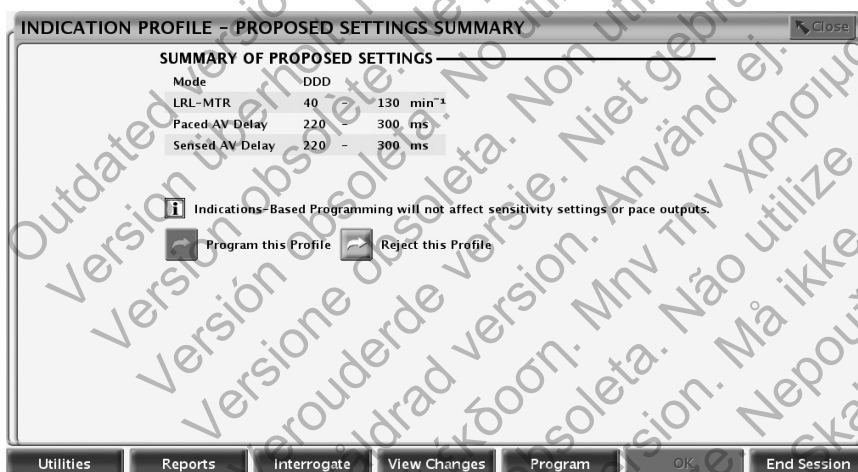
INDICATION PROFILE – PROPOSED SETTINGS SUMMARY

Close

SUMMARY OF PROPOSED SETTINGS

| Mode | DDD | | | |
|---|---|---|---|---|
| LRL-MTR | 40 | - | 130 | $min^{-1}$ |
| Paced AV Delay | 220 | - | 300 | ms |
| Sensed AV Delay | 220 | - | 300 | ms |

Indications-Based Programming will not affect sensitivity settings or pace outputs.

Program this Profile

Reject this Profile

Utilities Reports Interrogate View Changes Program OK End Session

Outdated version. Do not use. Version überholt. Nicht verwenden. Versión obsoleta. No utilizar. Version obsolète. Ne pas utiliser. Versione obsoleta. Non utilizzare. Verouderde versie. Niet gebruiken. Föråldrad version. Använd ej. Μην την χρησιμοποιείτε. Παλιά έκδοση. Versão obsoleta. Não utilize. Foreldet versjon. Må ikke brukes. Zastaralá verze. Nepoužívat. Elavult verzió. Ne használja! Wersja przeterminowana. Nie używać. Zastaraná verzia. Nepoužívať. Vanhentunut versio. Älä käytä. Forældet version. Må ikke anvendes. Eskimiş sürüm. Kullanmayın.